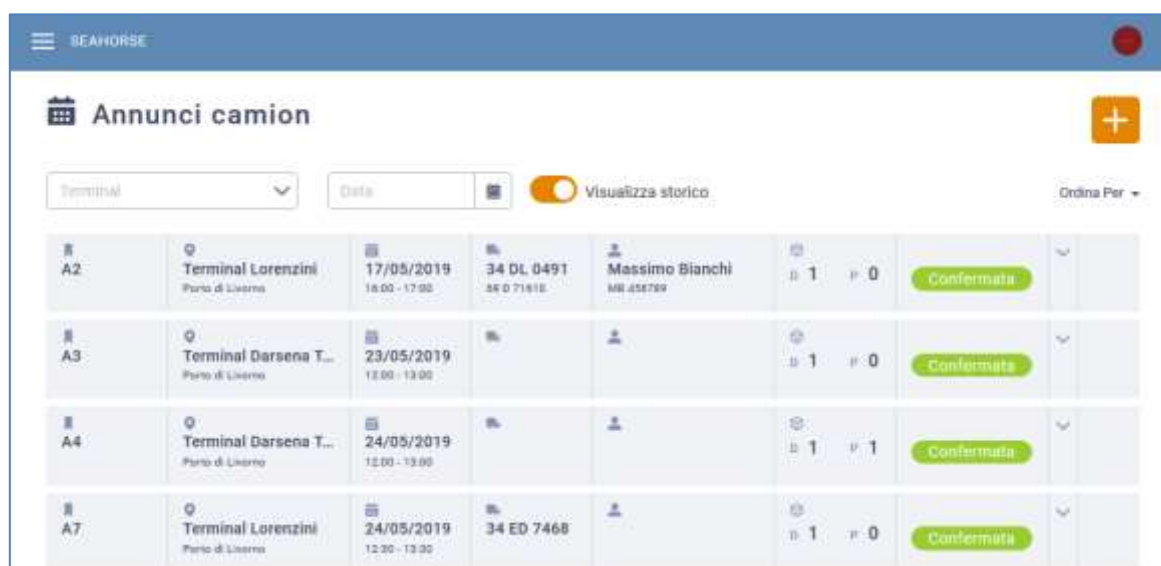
SEAHORSE

Annunci camion

+

Terminal

Data

Visualizza storico

Ordina Per

| | | | | | | |
|---|---|---|---|---|---|---|
| A2 | Terminal Lorenzini<br>Porto di Livorno | 17/05/2019<br>16:00 - 17:00 | 34 DL 0491<br>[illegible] | Massimo Bianchi<br>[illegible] | D 1 P 0 | Confermata |
| A3 | Terminal Darsena T...<br>Porto di Livorno | 23/05/2019<br>12:00 - 13:00 | | | D 1 P 0 | Confermata |
| A4 | Terminal Darsena T...<br>Porto di Livorno | 24/05/2019<br>12:00 - 13:00 | | | D 1 P 1 | Confermata |
| A7 | Terminal Lorenzini<br>Porto di Livorno | 24/05/2019<br>12:30 - 13:30 | 34 ED 7468 | | D 1 P 0 | Confermata |